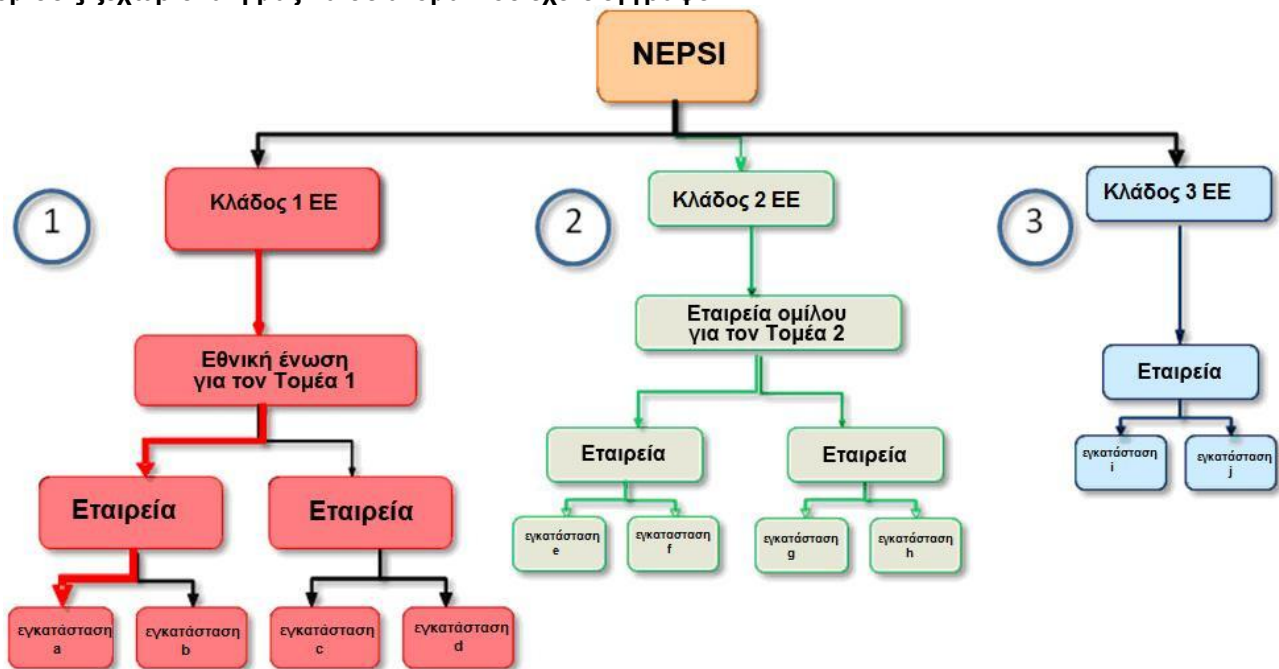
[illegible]

NEPSI

1

Κλάδος 1 ΕΕ

Εθνική ένωση για τον Τομέα 1

Εταιρεία

Εταιρεία

εγκατάσταση a

εγκατάσταση b

εγκατάσταση c

εγκατάσταση d

2

Κλάδος 2 ΕΕ

Εταιρεία ομίλου για τον Τομέα 2

Εταιρεία

Εταιρεία

εγκατάσταση e

εγκαταστασηf

εγκατάσταση g

εγκατάσταση h

3

Κλάδος 3 ΕΕ

Εταιρεία

εγκατάσταση i

εγκατάσταση j